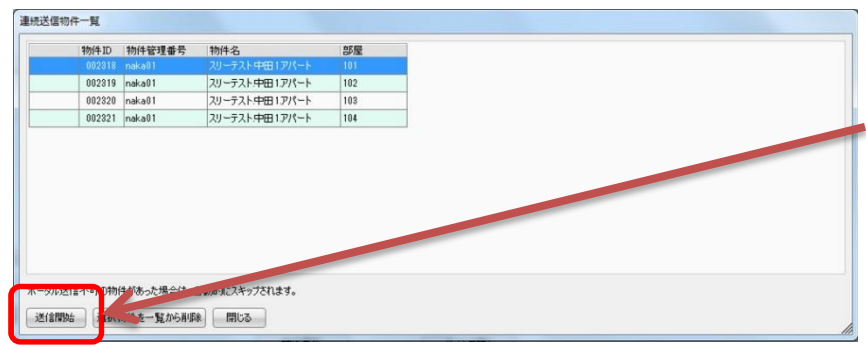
連続送信物件一覧

| | 物件ID | 物件管理番号 | 物件名 | 部屋 |
|---|---|---|---|---|
| | 002318 | naka01 | スリーテスト中田1アパート | 101 |
| | 002319 | naka01 | スリーテスト中田1アパート | 102 |
| | 002320 | naka01 | スリーテスト中田1アパート | 103 |
| | 002321 | naka01 | スリーテスト中田1アパート | 104 |

ポータル送信不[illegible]物件があった場合は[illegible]スキップされます。

送信開始 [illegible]を一覧から削除 閉じる